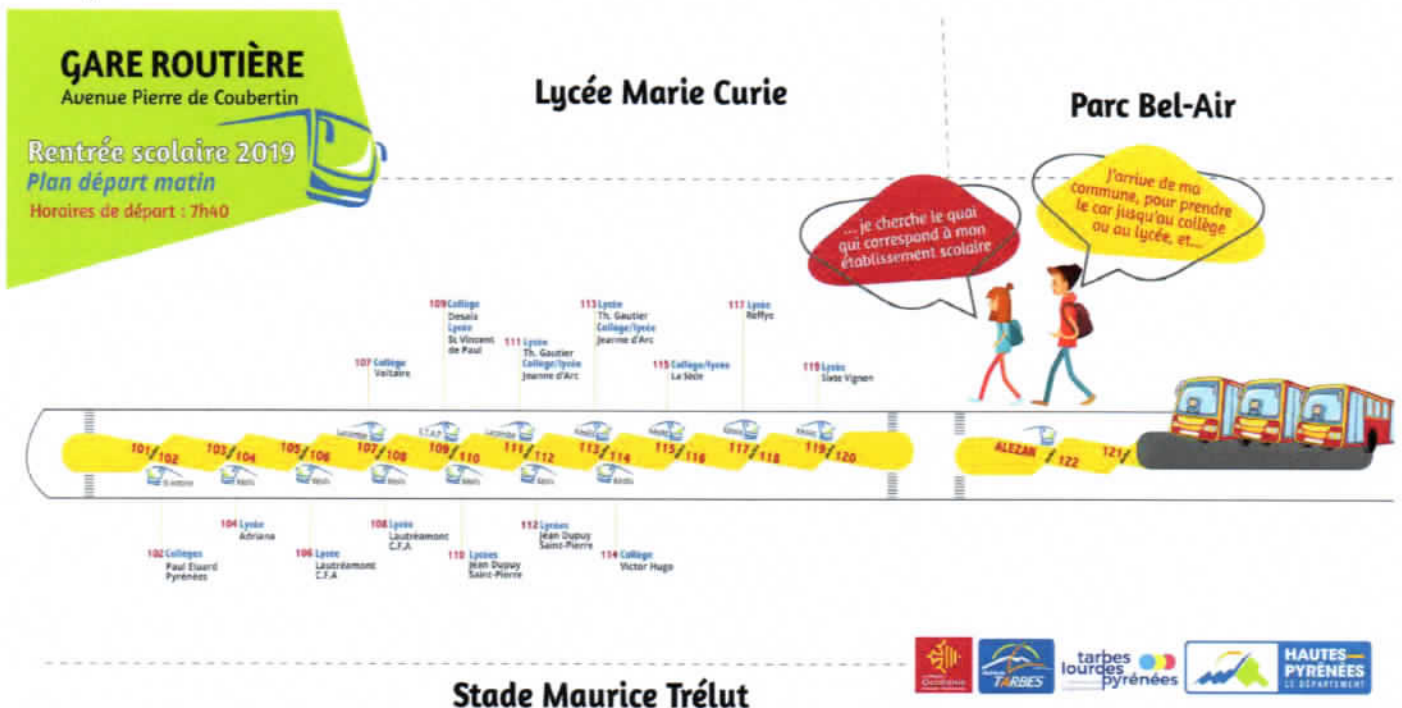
GARE ROUTIÈRE
Avenue Pierre de Coubertin

Rentrée scolaire 2019
Plan départ matin
Horaires de départ : 7h40

Lycée Marie Curie

Parc Bel-Air

... je cherche le quai qui correspond à mon établissement scolaire

J'arrive de ma commune, pour prendre le car jusqu'au collège ou au lycée, et...

109 Collège
Desaix
Lycée
St Vincent de Paul

113 Lycée
Th. Gautier
Collège/lycée
Jeanne d'Arc

117 Lycée
Reffye

107 Collège
Voltaire

111 Lycée
Th. Gautier
Collège/lycée
Jeanne d'Arc

115 Collège/lycée
Le Sède

119 Lycée
Sixte Vignon

101 / 102
103 / 104
105 / 106
107 / 108
109 / 110
111 / 112
113 / 114
115 / 116
117 / 118
119 / 120

ALEZAN / 122
121

104 Lycée
Adriana

108 Lycée
Lautréamont
C.F.A

112 Lycées
Jean Dupuy
Saint-Pierre

102 Collèges
Paul Eluard
Pyrénées

106 Lycée
Lautréamont
C.F.A

110 Lycées
Jean Dupuy
Saint-Pierre

114 Collège
Victor Hugo

Stade Maurice Trélut

TARBES
tarbes lourdes pyrénées
HAUTES PYRÉNÉES LE DÉPARTEMENT